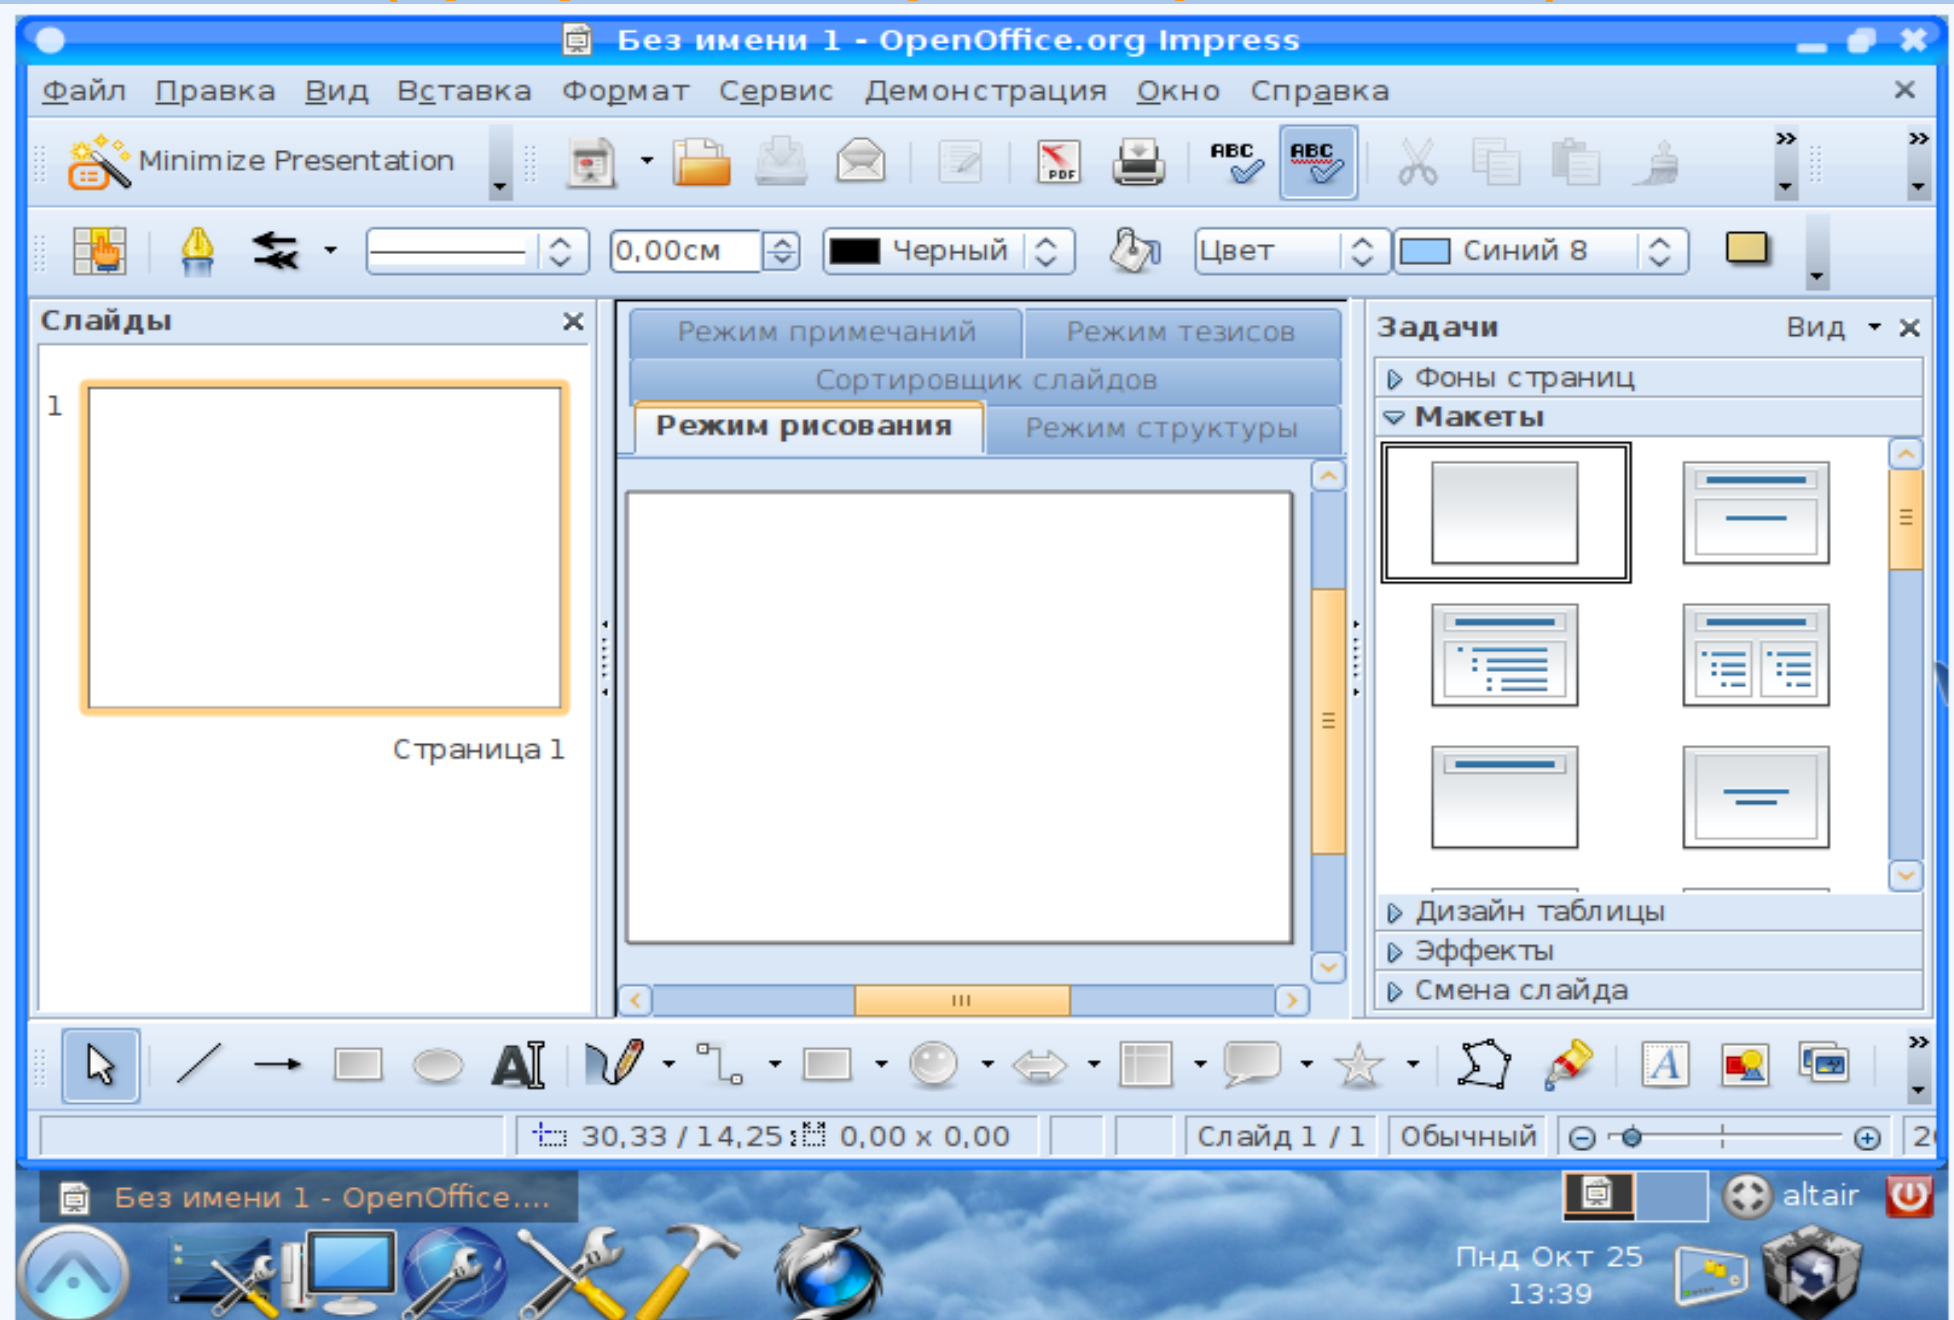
Без имени 1 - OpenOffice.org Impress

Файл Правка Вид Вставка Формат Сервис Демонстрация Окно Справка

Minimize Presentation

0,00см
Черный
Цвет
Синий 8

Слайды

1

Страница 1

Режим примечаний
Режим тезисов
Сортировщик слайдов
Режим рисования
Режим структуры

Задачи
Вид
Фоны страниц
Макеты
Дизайн таблицы
Эффекты
Смена слайда

30,33 / 14,25
0,00 x 0,00
Слайд 1 / 1
Обычный
2

Без имени 1 - OpenOffice....
altair
Пнд Окт 25
13:39